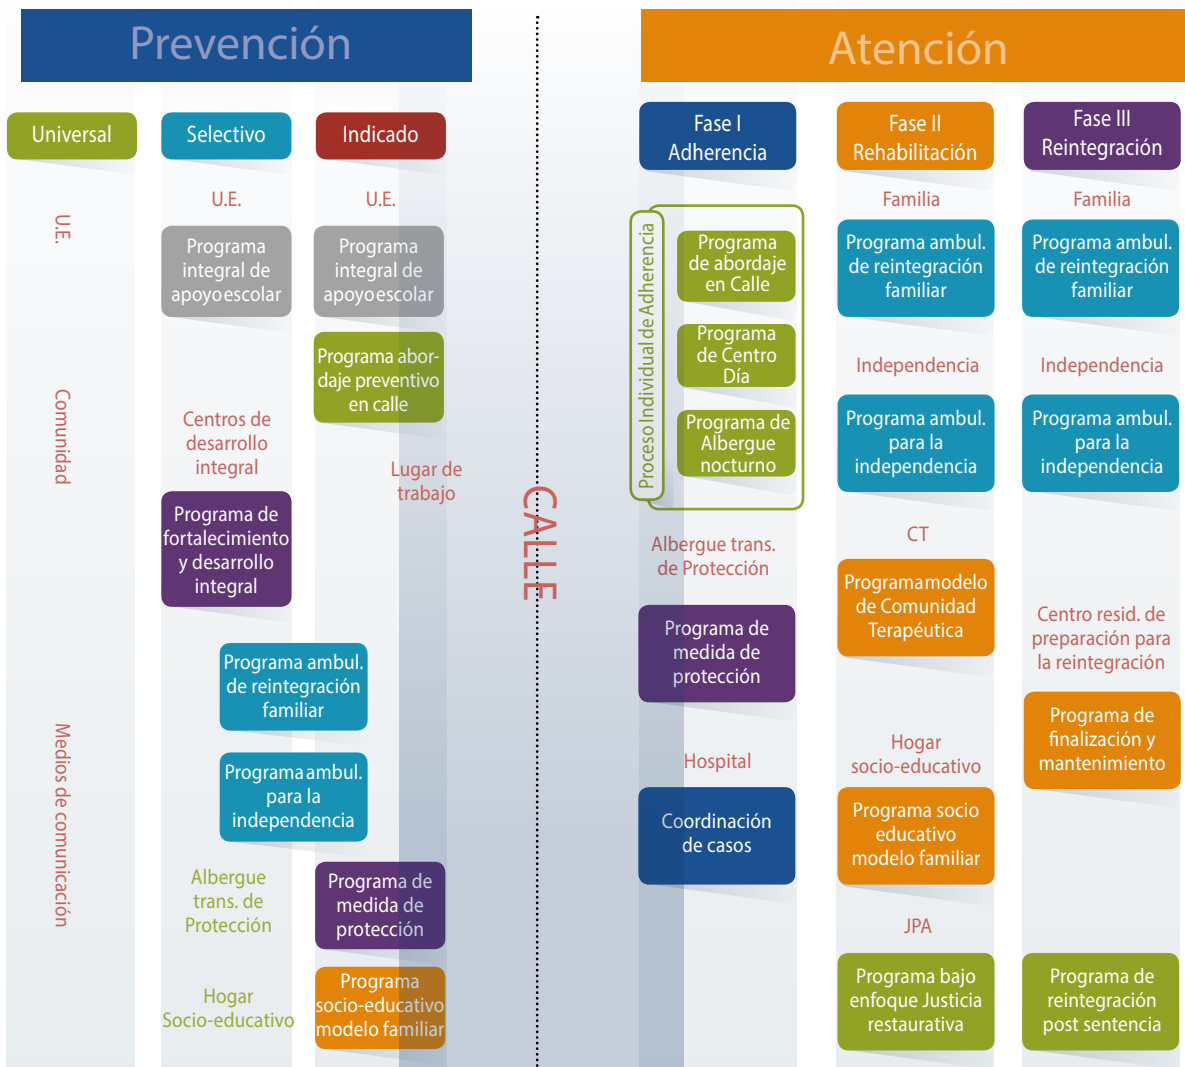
Prevención

Atención

Universal

Selectivo

Indicado

Fase I Adherencia

Fase II Rehabilitación

Fase III Reintegración

U.E.

U.E.

U.E.

Programa integral de apoyo escolar

Programa integral de apoyo escolar

Programa abordaje preventivo en calle

Comunidad

Centros de desarrollo integral

Lugar de trabajo

Programa de fortalecimiento y desarrollo integral

Programa ambul. de reintegración familiar

Programa ambul. para la independencia

Medios de comunicación

Albergue trans. de Protección

Programa de medida de protección

Hogar Socio-educativo

Programa socio-educativo modelo familiar

CALLE

Proceso Individual de Adherencia

Programa de abordaje en Calle

Programa de Centro Día

Programa de Albergue nocturno

Albergue trans. de Protección

Programa de medida de protección

Hospital

Coordinación de casos

Familia

Programa ambul. de reintegración familiar

Independencia

Programa ambul. para la independencia

CT

Programa modelo de Comunidad Terapéutica

Hogar socio-educativo

Programa socio educativo modelo familiar

JPA

Programa bajo enfoque Justicia restaurativa

Familia

Programa ambul. de reintegración familiar

Independencia

Programa ambul. para la independencia

Centro resid. de preparación para la reintegración

Programa de finalización y mantenimiento

Programa de reintegración post sentencia